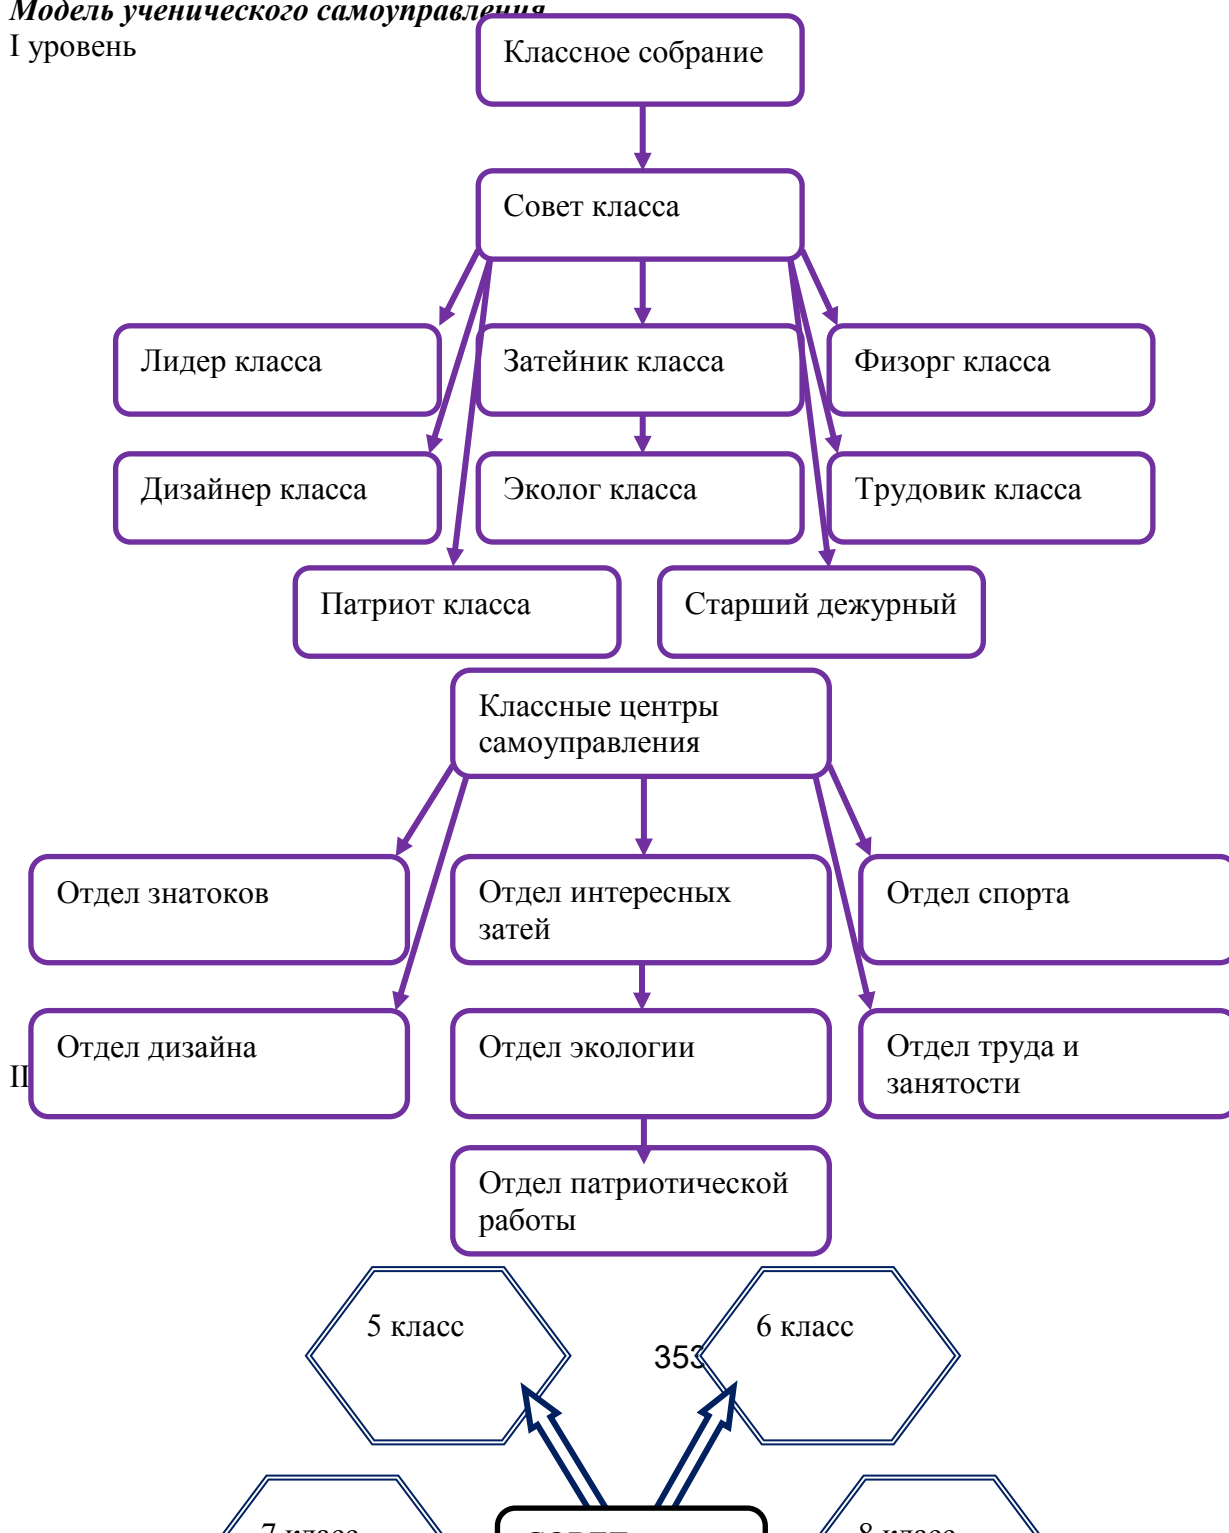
Модель ученического самоуправления
I уровень

Классное собрание

Совет класса

Лидер класса

Затейник класса

Физорг класса

Дизайнер класса

Эколог класса

Трудовик класса

Патриот класса

Старший дежурный

Классные центры самоуправления

Отдел знатоков

Отдел интересных затей

Отдел спорта

Отдел дизайна

Отдел экологии

Отдел труда и занятости

II

Отдел патриотической работы

5 класс

353

6 класс

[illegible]

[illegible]

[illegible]